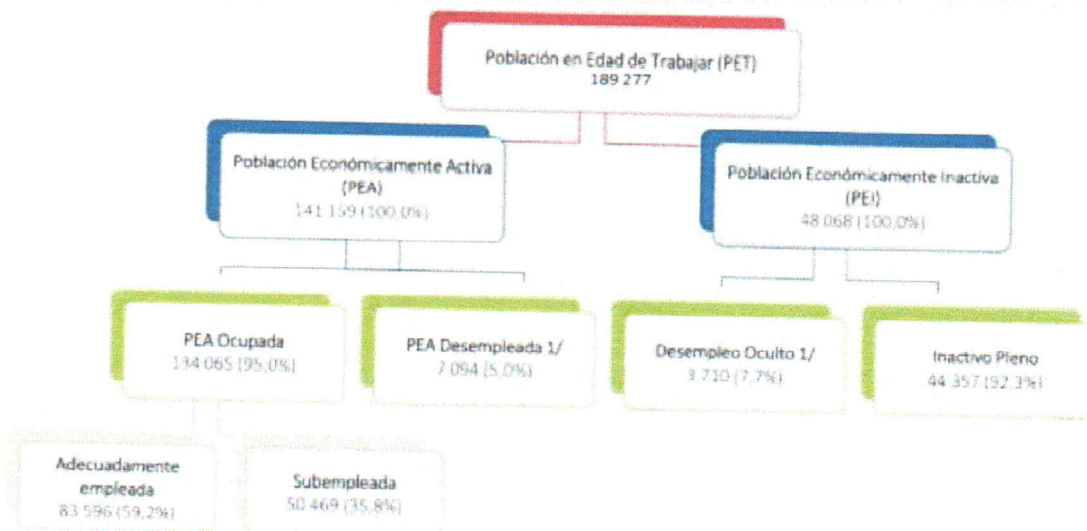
Población en Edad de Trabajar (PET)
189 277

Población Económicamente Activa (PEA)
141 159 (100,0%)

Población Económicamente Inactiva (PEI)
48 068 (100,0%)

PEA Ocupada
134 065 (95,0%)

PEA Desempleada 1/
7 094 (5,0%)

Desempleo Oculto 1/
3 710 (7,7%)

Inactivo Pleno
44 357 (92,3%)

Adecuadamente empleada
83 596 (59,2%)

Subempleada
50 469 (35,8%)